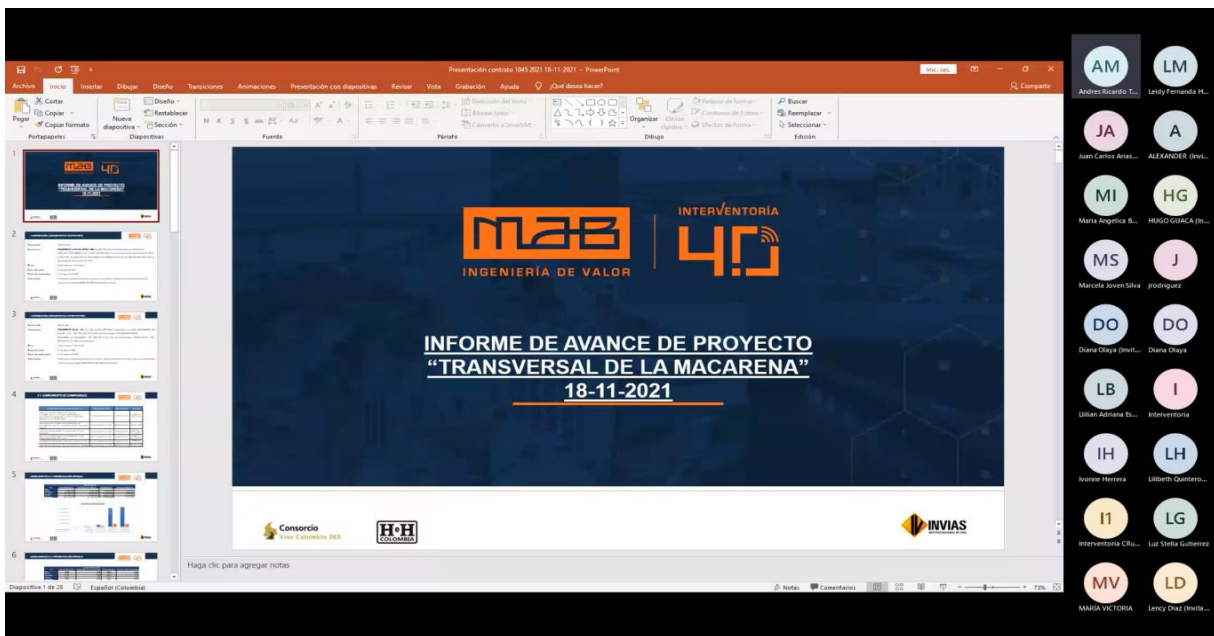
Presentación contrato 1045 2021 18-11-2021 - PowerPoint

Archivo Inicio Insertar Dibujar Diseño Transiciones Animaciones Presentación con diapositivas Revisar Vista Grabación Ayuda ¿Qué desea hacer?

Compartir

Cortar Copiar Pegar Copiar formato Portapapeles

Nueva diapositiva Diseño Restablecer Sección Diapositivas

Fuente

Párrafo

Organizar Estilos rápidos Dibujo

Buscar Reemplazar Seleccionar Edición

MAB INGENIERÍA DE VALOR

INTERVENTORÍA 4.0

INFORME DE AVANCE DE PROYECTO "TRANSVERSAL DE LA MACARENA" 18-11-2021

Consorcio Vías Colombia 065

H·H COLOMBIA

INVIAS

Haga clic para agregar notas

Diapositiva 1 de 28 Español (Colombia)

Notas Comentarios 73%

AM Andres Ricardo T...
LM Leidy Fernanda H...
JA Juan Carlos Arias...
A ALEXANDER (Invi...
MI Maria Angelica B...
HG HUGO GUACA (In...
MS Marcela Joven Silva
J jrodriguez
DO Diana Olaya (Invit...
DO Diana Olaya
LB Lilian Adriana Es...
I Interventoria
IH Ivonne Herrera
LH Lilibeth Quintero...
I1 Interventoria CRu...
LG Luz Stella Gutierrez
MV MARÍA VICTORIA
LD Lency Diaz (Invita...